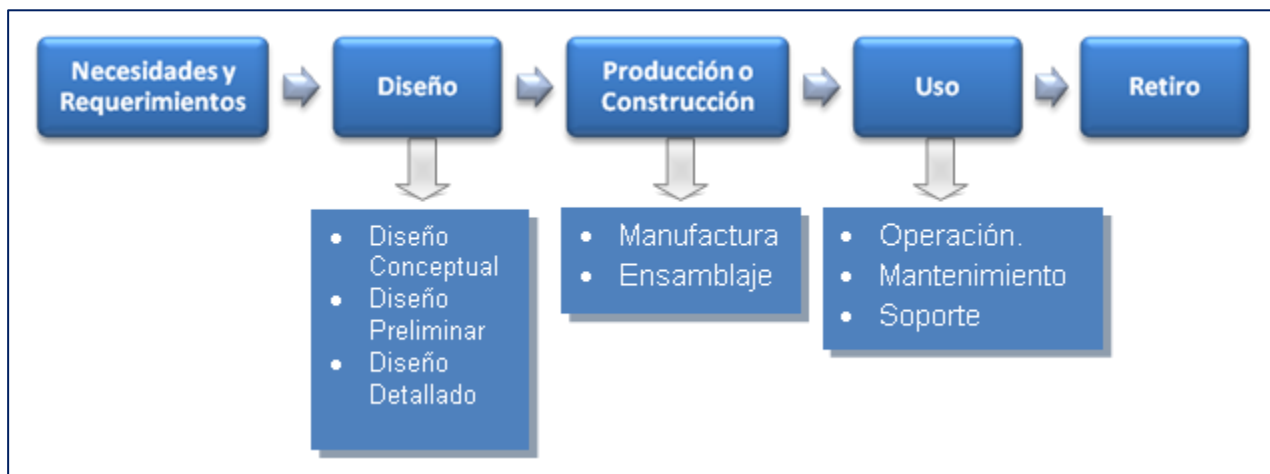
Necesidades y Requerimientos

Diseño

Producción o Construcción

Uso

Retiro

- Diseño Conceptual
- Diseño Preliminar
- Diseño Detallado

- Manufactura
- Ensamblaje

- Operación.
- Mantenimiento
- Soporte